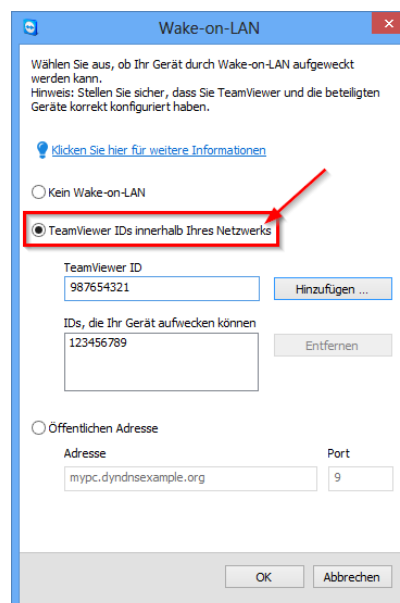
Wake-on-LAN

Wählen Sie aus, ob Ihr Gerät durch Wake-on-LAN aufgeweckt werden kann.
Hinweis: Stellen Sie sicher, dass Sie TeamViewer und die beteiligten Geräte korrekt konfiguriert haben.

Klicken Sie hier für weitere Informationen

Kein Wake-on-LAN

TeamViewer IDs innerhalb Ihres Netzwerks

TeamViewer ID
987654321
Hinzufügen ...

IDs, die Ihr Gerät aufwecken können
123456789
Entfernen

Öffentlichen Adresse

Adresse
mypc.dyndnsexample.org
Port
9

OK
Abbrechen